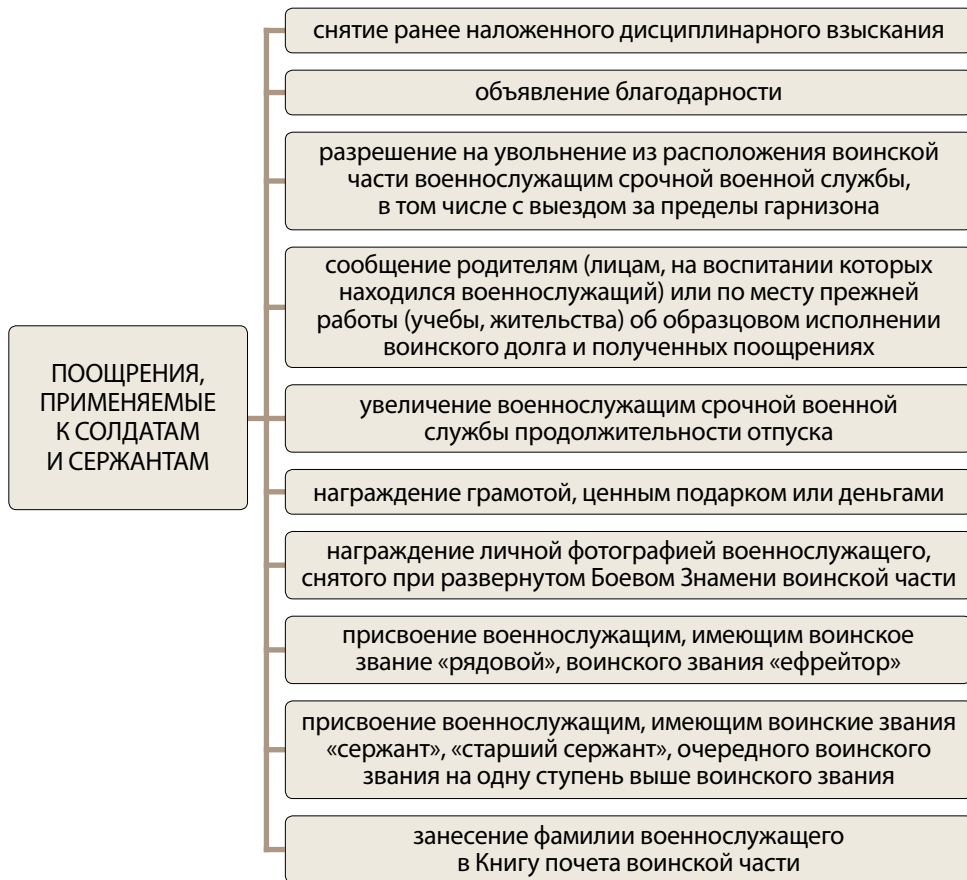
ПООЩРЕНИЯ, ПРИМЕНЯЕМЫЕ К СОЛДАТАМ И СЕРЖАНТАМ

снятие ранее наложенного дисциплинарного взыскания

объявление благодарности

разрешение на увольнение из расположения воинской части военнослужащим срочной военной службы, в том числе с выездом за пределы гарнизона

сообщение родителям (лицам, на воспитании которых находился военнослужащий) или по месту прежней работы (учебы, жительства) об образцовом исполнении воинского долга и полученных поощрениях

увеличение военнослужащим срочной военной службы продолжительности отпуска

награждение грамотой, ценным подарком или деньгами

награждение личной фотографией военнослужащего, снятого при развернутом Боевом Знамени воинской части

присвоение военнослужащим, имеющим воинское звание «рядовой», воинского звания «ефрейтор»

присвоение военнослужащим, имеющим воинские звания «сержант», «старший сержант», очередного воинского звания на одну ступень выше воинского звания

занесение фамилии военнослужащего в Книгу почета воинской части